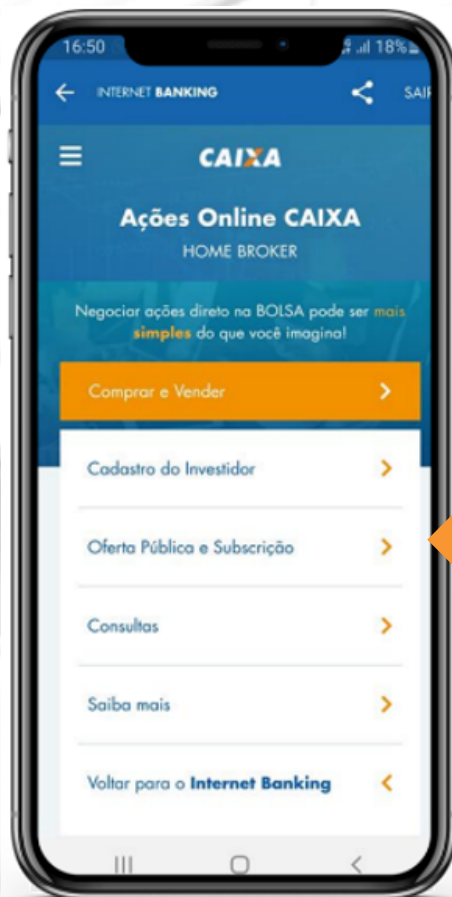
16:50 18%

INTERNET BANKING

SAIR

CAIXA

Ações Online CAIXA

HOME BROKER

Negociar ações direto na BOLSA pode ser mais simples do que você imagina!

Comprar e Vender

Cadastro do Investidor

Oferta Pública e Subscrição

Consultas

Saiba mais

Voltar para o Internet Banking